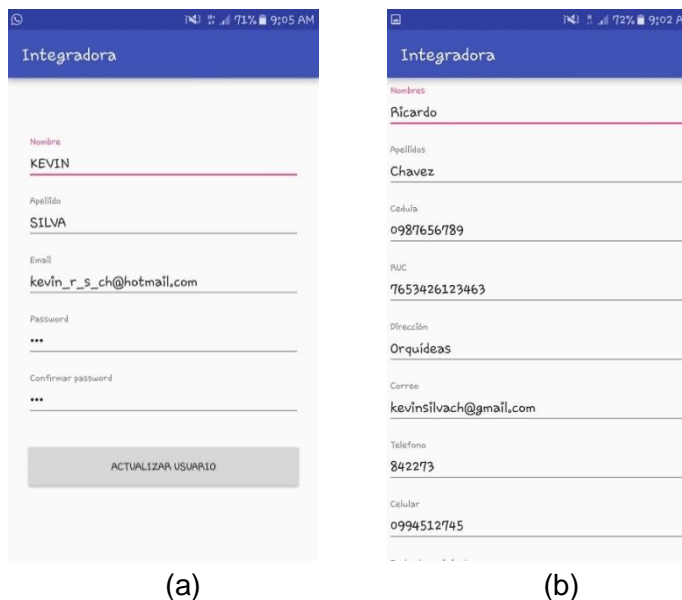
71% 9:05 AM

Integradora

Nombre
KEVIN

Apellido
SILVA

Email
kevin_r_s_ch@hotmail.com

Password
•••

Confirmar password
•••

ACTUALIZAR USUARIO

(a)

72% 9:02 A

Integradora

Nombres
Ricardo

Apellidos
Chavez

Cedula
0987656789

RUC
7653426123463

Dirección
Orquideas

Correo
kevinsilvach@gmail.com

Telefono
842273

Celular
0994512745

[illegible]

(b)